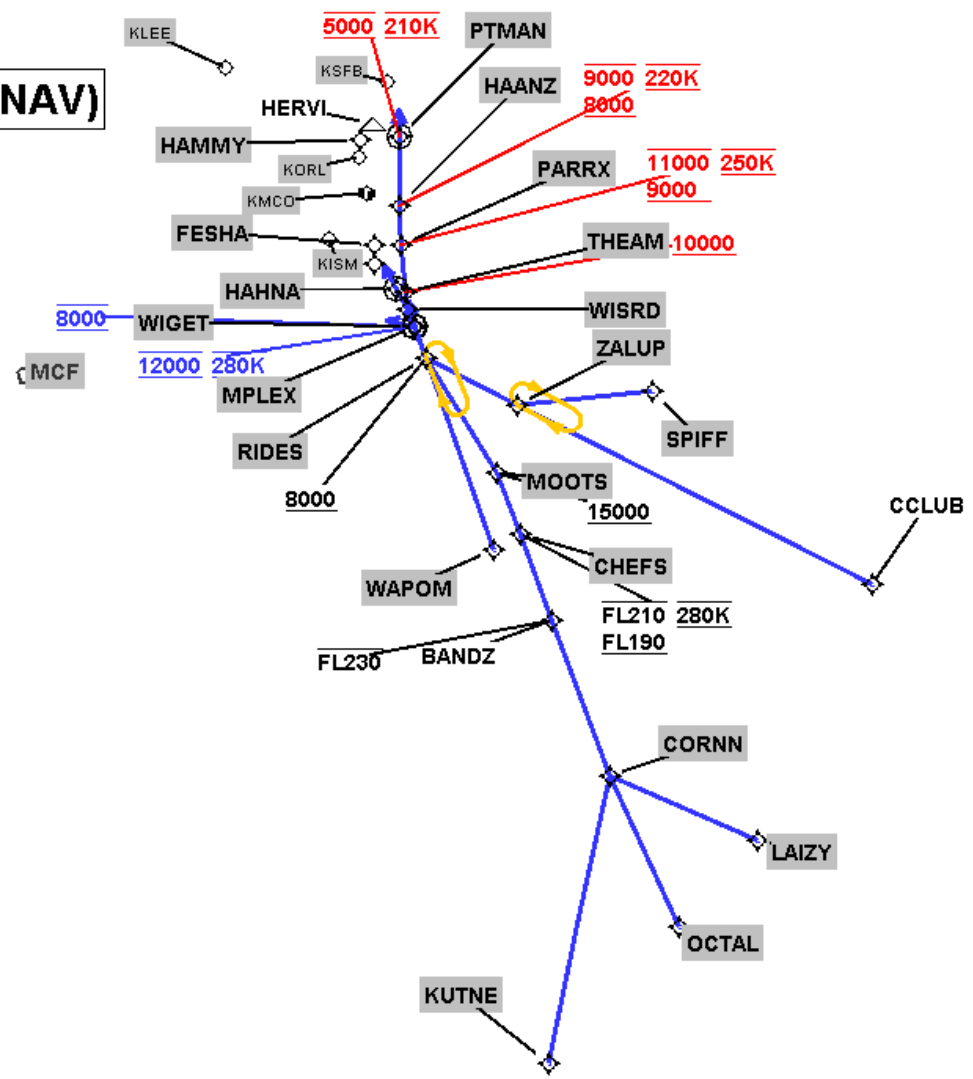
KLEE
5000 210K
PTMAN
NAV)
KSFB
HAANZ
9000 220K
8000
HERVI
HAMMY
KORL
PARRX
11000 250K
9000
KMCO
FESHA
THEAM 10000
KISM
HAHNA
WISRD
8000
WIGET
12000 280K
ZALUP
MCF
MPLEX
SPIFF
RIDES
8000
MOOTS
15000
CCLUB
CHEFS
WAPOM
FL210 280K
FL190
FL230
BANDZ
CORNN
LAIZY
OCTAL
KUTNE